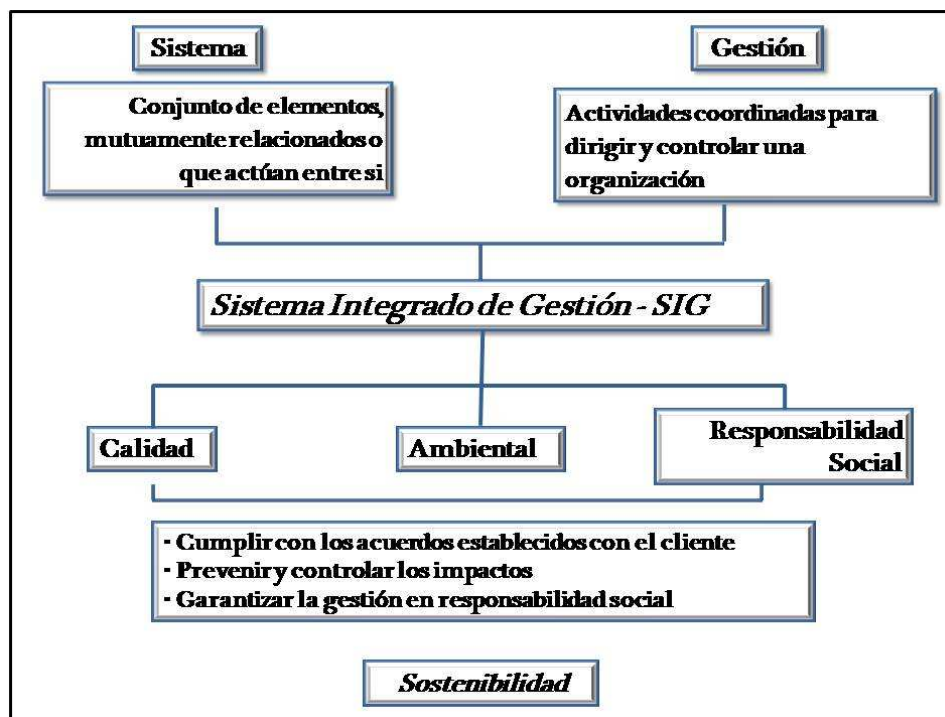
Sistema

Gestión

Conjunto de elementos, mutuamente relacionados o que actúan entre si

Actividades coordinadas para dirigir y controlar una organización

*Sistema Integrado de Gestión - SIG*

Calidad

Ambiental

Responsabilidad Social

- Cumplir con los acuerdos establecidos con el cliente
- Prevenir y controlar los impactos
- Garantizar la gestión en responsabilidad social

*Sostenibilidad*